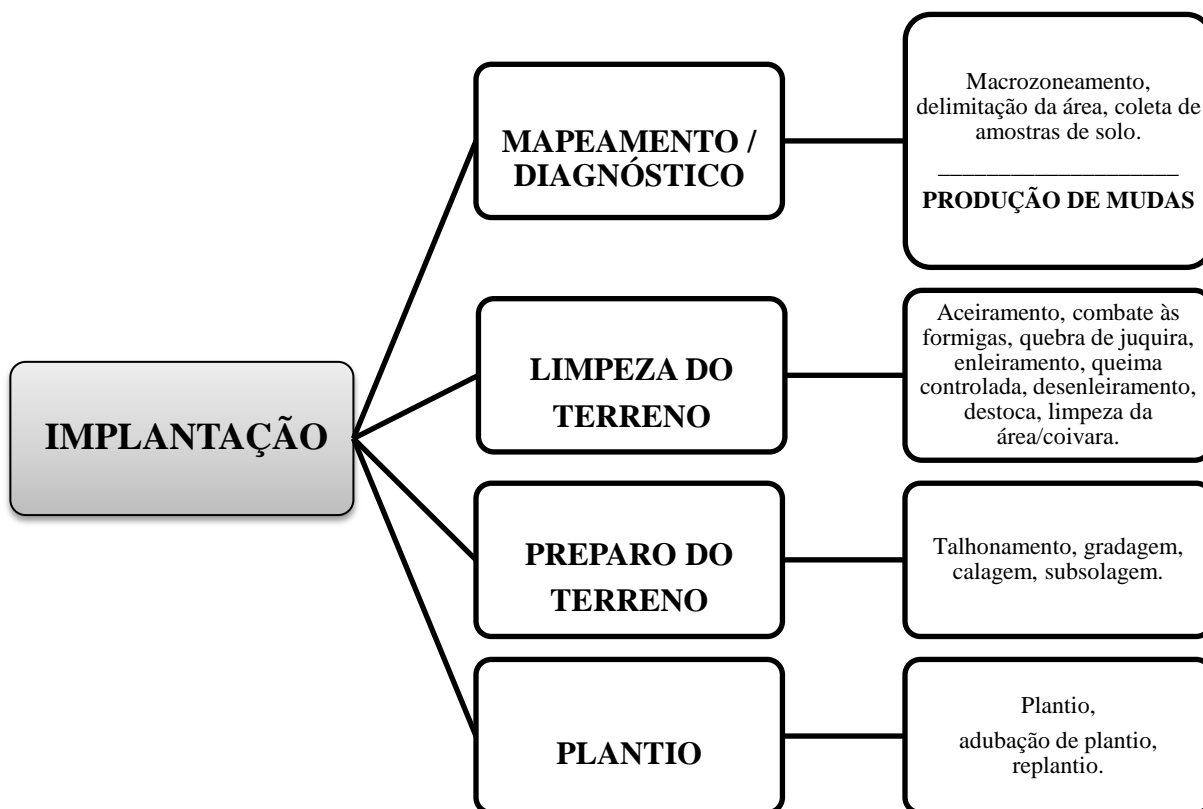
IMPLANTAÇÃO

MAPEAMENTO / DIAGNÓSTICO

Macrozoneamento, delimitação da área, coleta de amostras de solo.

PRODUÇÃO DE MUDAS

LIMPEZA DO TERRENO

Aceiramento, combate às formigas, quebra de juquira, enleiramento, queima controlada, desenleiramento, destoca, limpeza da área/coivara.

PREPARO DO TERRENO

Talhonamento, gradagem, calagem, subsolagem.

PLANTIO

Plantio,

adubação de plantio, replantio.